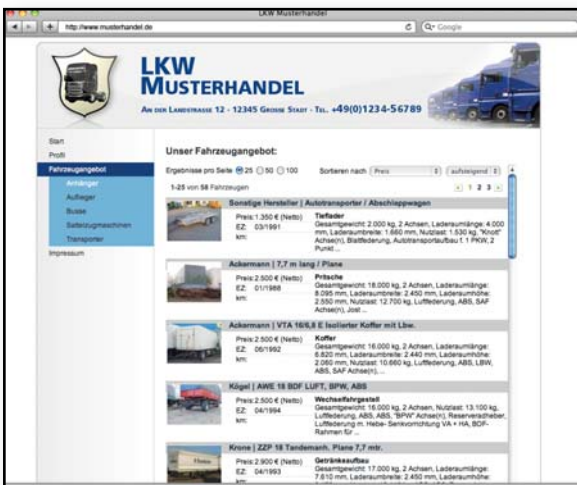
LKW Musterhandel

http://www.musterhandel.de

Q- Google

LKW MUSTERHANDEL

AN DER LANDSTRASSE 12 - 12345 GROSSE STADT - TEL. +49(0)1234-56789

Start

Profil

Fahrzeugangebot

Anhänger

Auflieger

Busse

Sattelzugmaschinen

Transporter

Impressum

Unser Fahrzeugangebot:

Ergebnisse pro Seite 25 50 100

Sortieren nach Preis aufsteigend

1-25 von 58 Fahrzeugen

1 2 3

Sonstige Hersteller | Autotransporter / Abschleppwagen

Preis: 1.350 € (Netto)
EZ: 03/1991
km:

Tieflader
Gesamtgewicht: 2.000 kg, 2 Achsen, Ladersumlänge: 4.000 mm, Laderaumbreite: 1.660 mm, Nutzlast: 1.530 kg, "Knott" Achse(n), Blattfederung, Autotransportaufbau f. 1 PKW, 2 Punkt ...

Ackermann | 7,7 m lang / Plane

Preis: 2.500 € (Netto)
EZ: 01/1988
km:

Pritsche
Gesamtgewicht: 18.000 kg, 2 Achsen, Laderaumlänge: 8.095 mm, Laderaumbreite: 2.450 mm, Laderaumhöhe: 2.550 mm, Nutzlast: 12.700 kg, Luftfederung, ABS, SAF Achse(n), Jost ...

Ackermann | VTA 16/6,8 E Isolierter Koffer mit Lbw.

Preis: 2.500 € (Netto)
EZ: 06/1992
km:

Koffer
Gesamtgewicht: 16.000 kg, 2 Achsen, Laderaumlänge: 6.820 mm, Laderaumbreite: 2.440 mm, Laderaumhöhe: 2.060 mm, Nutzlast: 10.660 kg, Luftfederung, ABS, LBW, ABS, SAF Achse(n), ...

Kögel | AWE 18 BDF LUFT, BPW, ABS

Preis: 2.500 € (Netto)
EZ: 04/1994
km:

Wechselfahrgestell
Gesamtgewicht: 16.000 kg, 2 Achsen, Nutzlast: 13.100 kg, Luftfederung, ABS, ABS, "BPW" Achse(n), Reserveradhalter, Luftfederung m. Hebe- Senkvorrichtung VA + HA, BDF-Rahmen für ...

Krone | ZZP 18 Tandemanh. Plane 7,7 mtr.

Preis: 2.900 € (Netto)
EZ: 04/1993
km:

Getränkeaufbau
Gesamtgewicht: 17.000 kg, 2 Achsen, Laderaumlänge: 7.610 mm, Laderaumbreite: 2.450 mm, Laderaumhöhe: